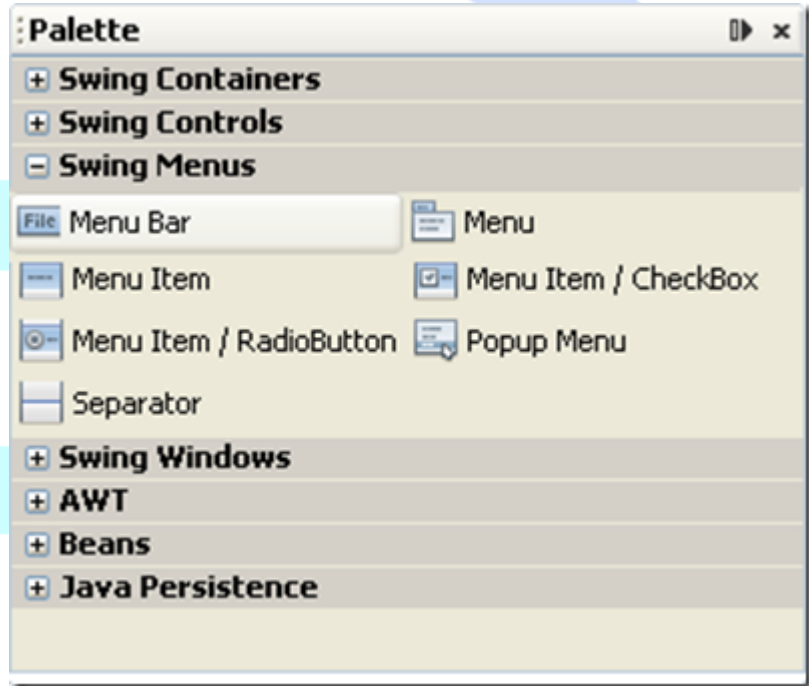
Palette

× 

⊞ Swing Containers

⊞ Swing Controls

⊟ Swing Menus

File Menu Bar

Menu

Menu Item

Menu Item / CheckBox

Menu Item / RadioButton

Popup Menu

Separator

⊞ Swing Windows

⊞ AWT

⊞ Beans

⊞ Java Persistence